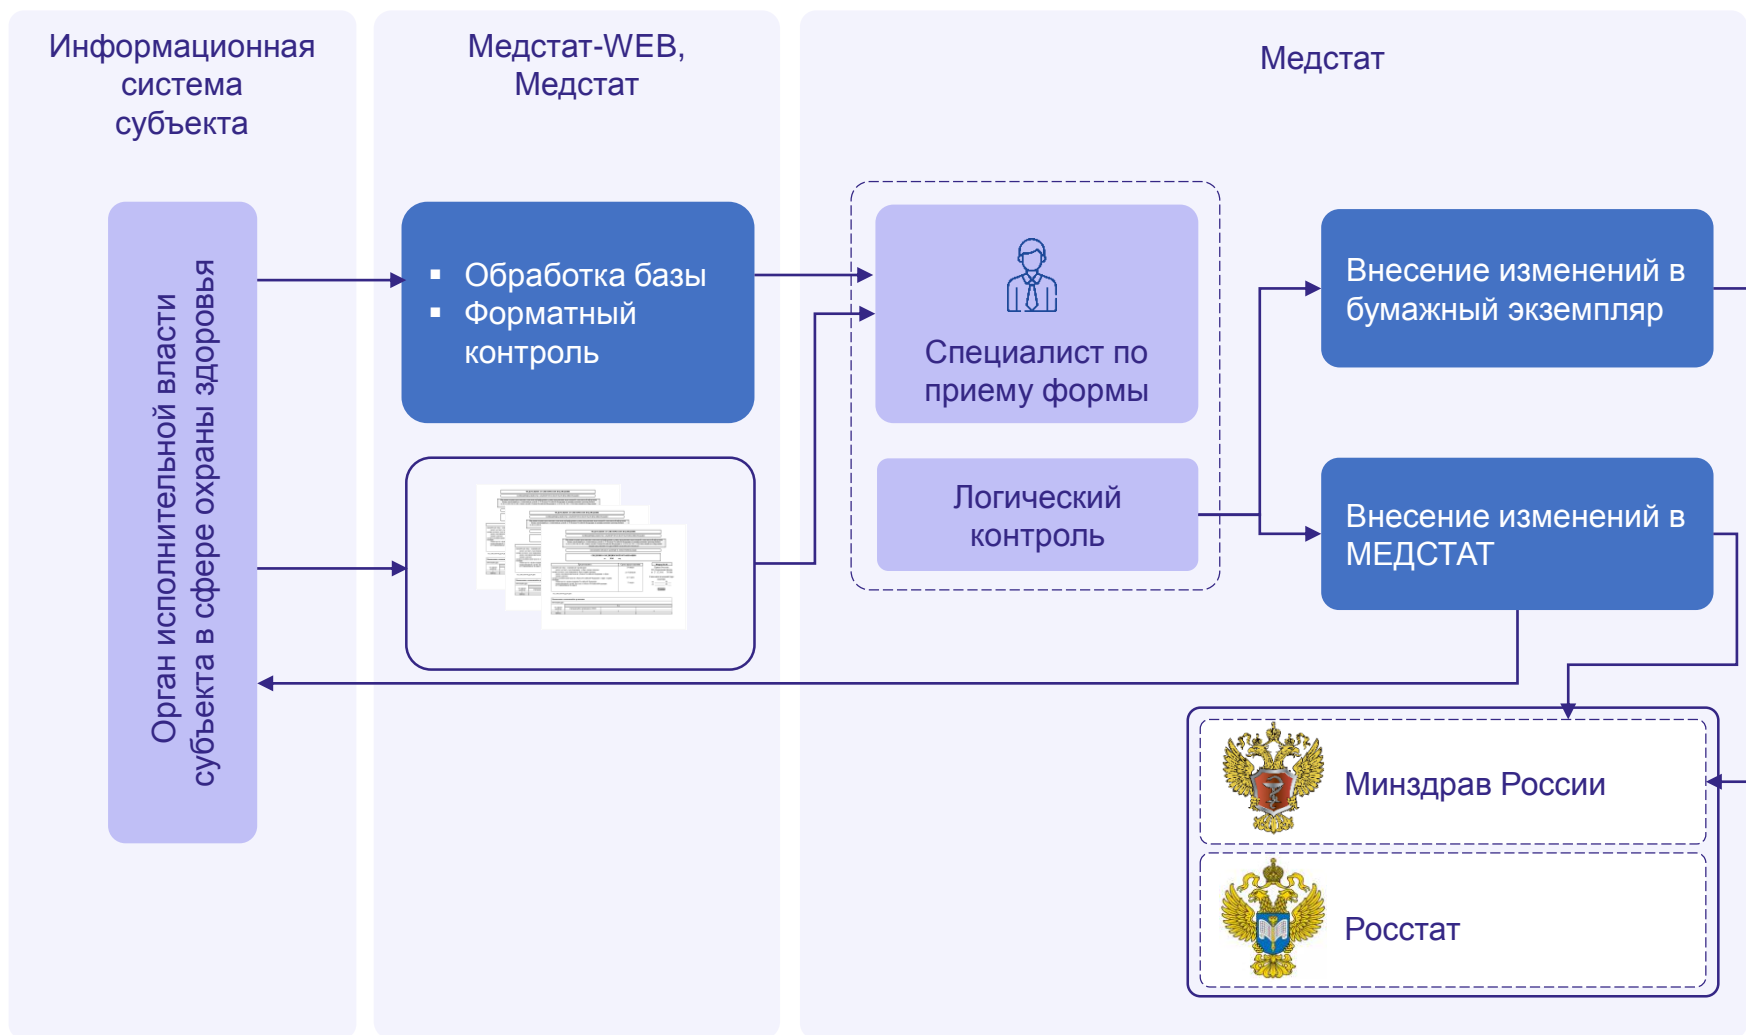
Информационная система субъекта

Медстат-WEB, Медстат

Медстат

Орган исполнительной власти субъекта в сфере охраны здоровья

▪ Обработка базы
▪ Форматный контроль

Специалист по приему формы

Логический контроль

Внесение изменений в бумажный экземпляр

Внесение изменений в МЕДСТАТ

Минздрав России

Росстат